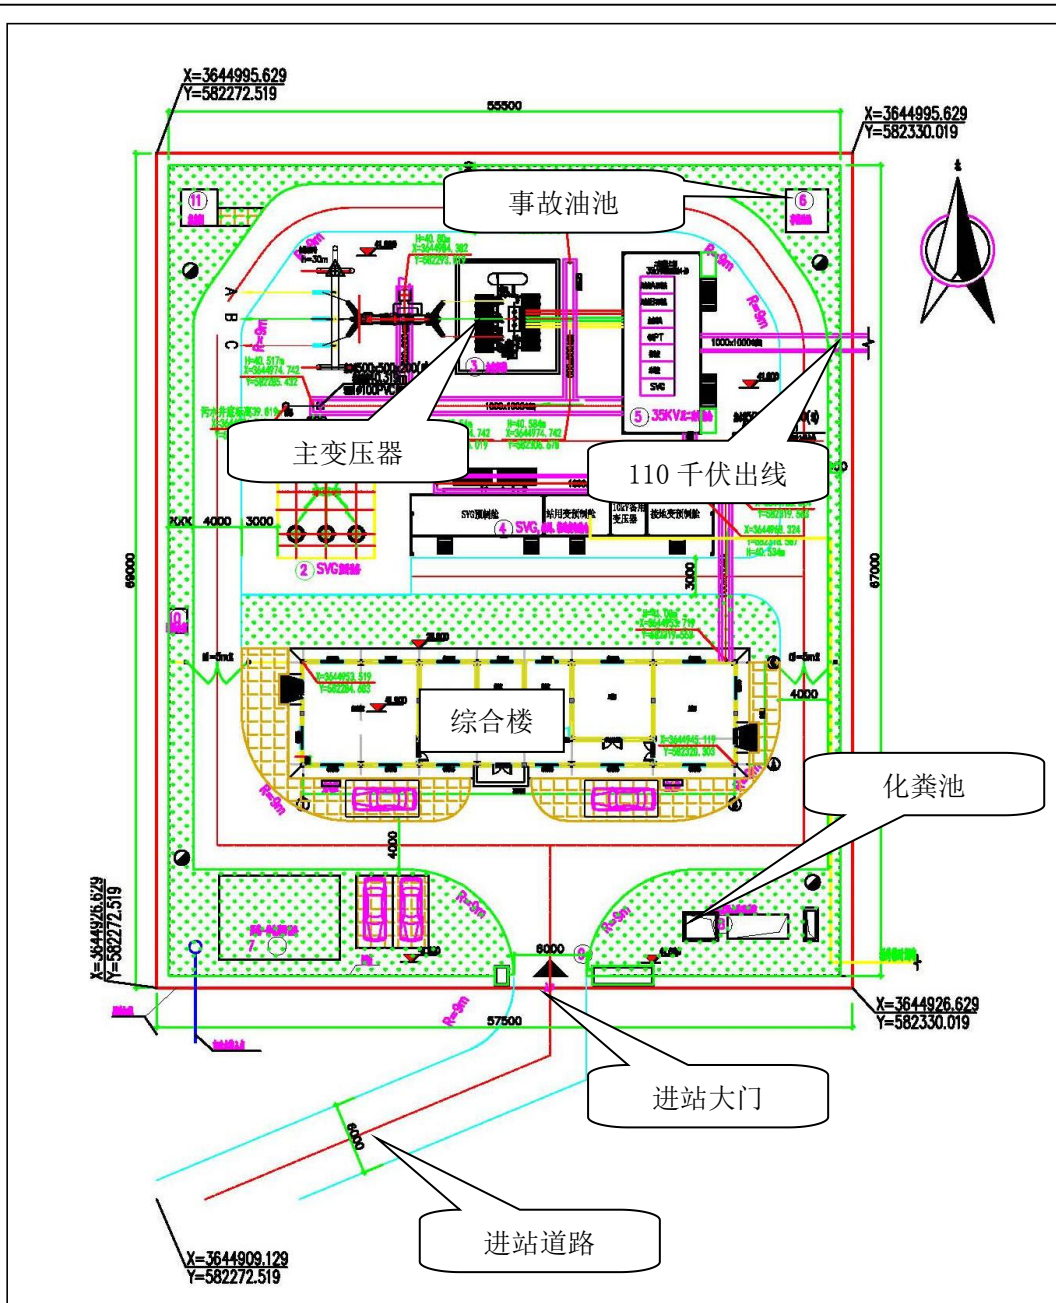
X=3644995.629
Y=582272.519

55500

X=3644995.629
Y=582330.019

事故油池

⑪

⑥

A
B
C

③

⑤ 35KV

1000x1000

SVG

主变压器

110 千伏出线

SVG预制舱

站用变预制舱

10kV备用变压器

接地变预制舱

④ SVG

7000 4000 3000

② SVG

69000

3000

67000

4000

综合楼

化粪池

4000

X=3644926.629
Y=582272.519

7

6000

⑨

57500

X=3644926.629
Y=582330.019

进站大门

6000

进站道路

X=3644909.129
Y=582272.519